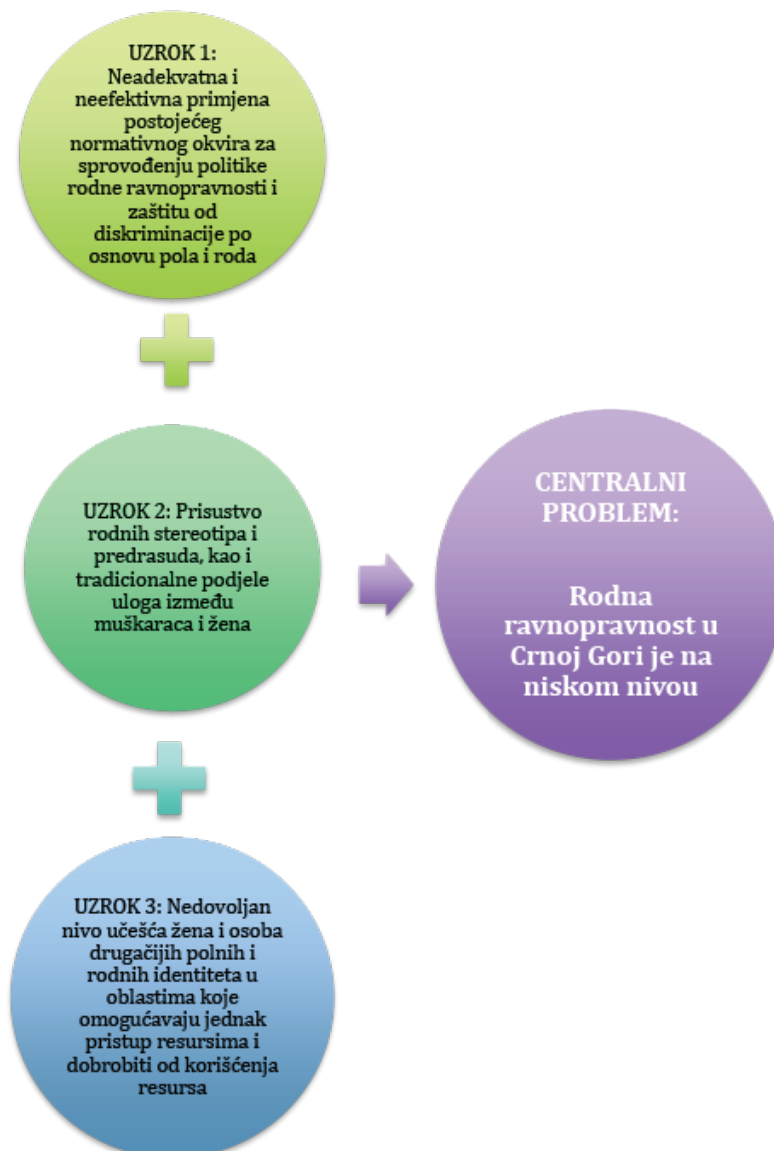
UZROK 1: Neadekvatna i neefektivna primjena postojećeg normativnog okvira za sprovođenju politike rodne ravnopravnosti i zaštitu od diskriminacije po osnovu pola i roda

UZROK 2: Prisustvo rodnih stereotipa i predrasuda, kao i tradicionalne podjele uloga između muškaraca i žena

UZROK 3: Nedovoljan nivo učešća žena i osoba drugačijih polnih i rodnih identiteta u oblastima koje omogućavaju jednak pristup resursima i dobrobiti od korišćenja resursa

CENTRALNI PROBLEM:

Rodna ravnopravnost u Crnoj Gori je na niskom nivou